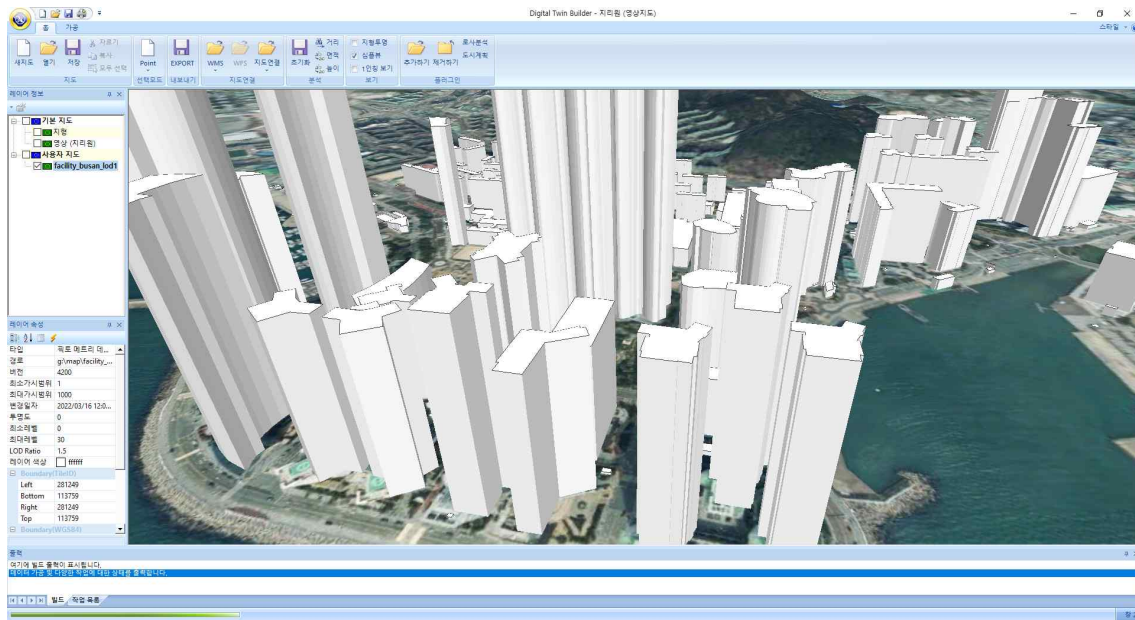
Digital Twin Builder - 지리원 (영상지도)

홈 기능

새지도 열기 저장 자르기 복사 모두 선택
지도

Point 선택모드
EXPORT 내보내기

WMS WFS 지도연결
지도연결

초기화 거리 면적 높이
분석

지형투명 실물뷰 1인칭 보기
보기

추가하기 제거하기 로사분석 도시계획
플러그인

스타일

레이어 정보

기본 지도
지형
영상 (지리원)
사용자 지도
facility_busan_lod1

레이어 속성

| | |
|---|---|
| 타입 | 퀵트 메트리 데... |
| 경로 | g:\map\facility_... |
| 버전 | 4200 |
| 최소가시범위 | 1 |
| 최대가시범위 | 1000 |
| 변경일자 | 2022/03/16 12:0... |
| 투명도 | 0 |
| 최소레벨 | 0 |
| 최대레벨 | 30 |
| LOD Ratio | 1.5 |
| 레이어 색상 | ffffff |
| Boundary(Tile0) | |
| Left | 281249 |
| Bottom | 113759 |
| Right | 281249 |
| Top | 113759 |
| Boundary(WGS84) | |

출력
여기에 빌드 출력이 표시됩니다.
데이터 가공 및 다양한 작업에 대한 상태를 출력합니다.

빌드 작업 목록